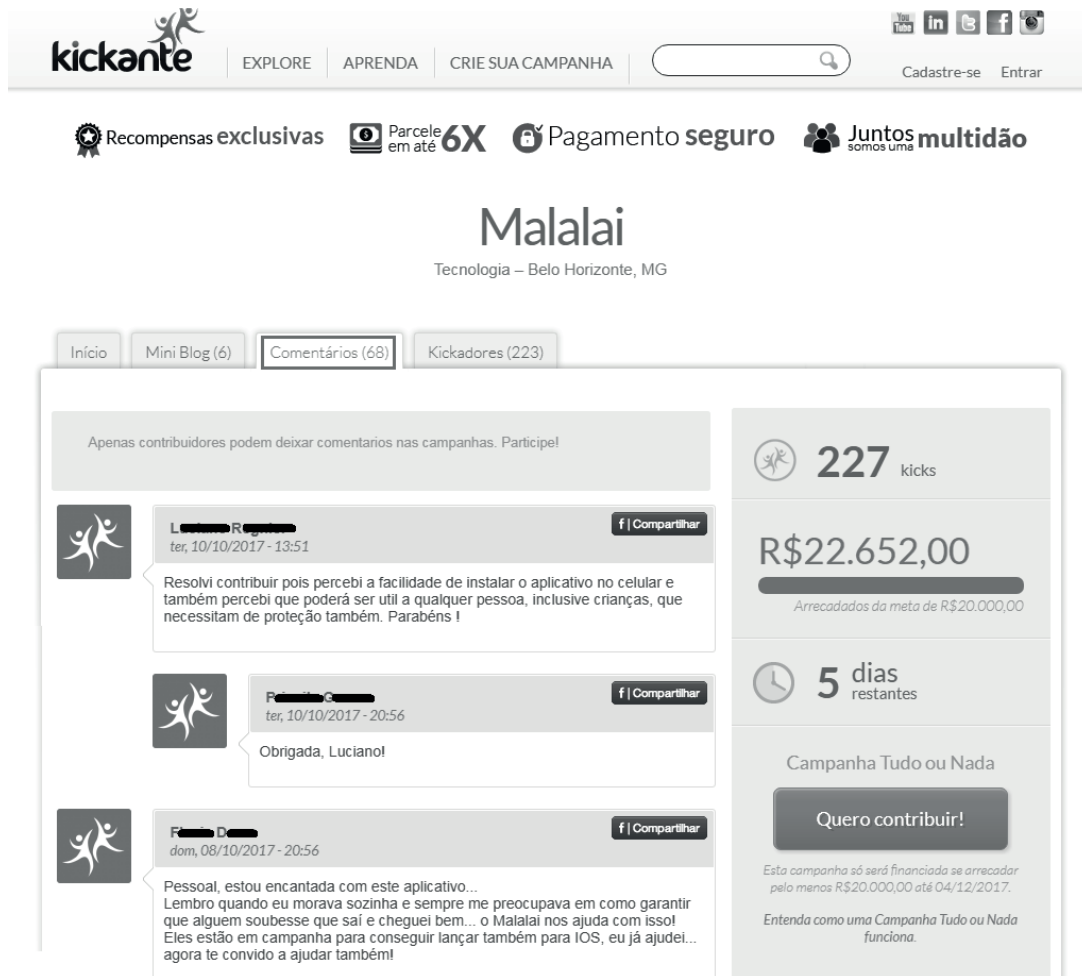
kickante

EXPLORE | APRENDA | CRIE SUA CAMPANHA

Cadastre-se Entrar

Recompensas exclusivas | Parcele em até 6X | Pagamento seguro | Juntos somos uma multidão

Malalai

Tecnologia – Belo Horizonte, MG

Início | Mini Blog (6) | Comentários (68) | Kickadores (223)

Apenas contribuidores podem deixar comentarios nas campanhas. Participe!

L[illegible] R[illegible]
ter, 10/10/2017 - 13:51
f | Compartilhar

Resolvi contribuir pois percebi a facilidade de instalar o aplicativo no celular e também percebi que poderá ser util a qualquer pessoa, inclusive crianças, que necessitam de proteção também. Parabéns !

R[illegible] G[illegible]
ter, 10/10/2017 - 20:56
f | Compartilhar

Obrigada, Luciano!

F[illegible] D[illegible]
dom, 08/10/2017 - 20:56
f | Compartilhar

Pessoal, estou encantada com este aplicativo...
Lembro quando eu morava sozinha e sempre me preocupava em como garantir que alguem soubesse que saí e cheguei bem... o Malalai nos ajuda com isso! Eles estão em campanha para conseguir lançar também para IOS, eu já ajudei... agora te convido a ajudar também!

227 kicks

R$22.652,00

Arrecadados da meta de R$20.000,00

5 dias restantes

Campanha Tudo ou Nada

Quero contribuir!

Esta campanha só será financiada se arrecadar pelo menos R$20.000,00 até 04/12/2017.

Entenda como uma Campanha Tudo ou Nada funciona.